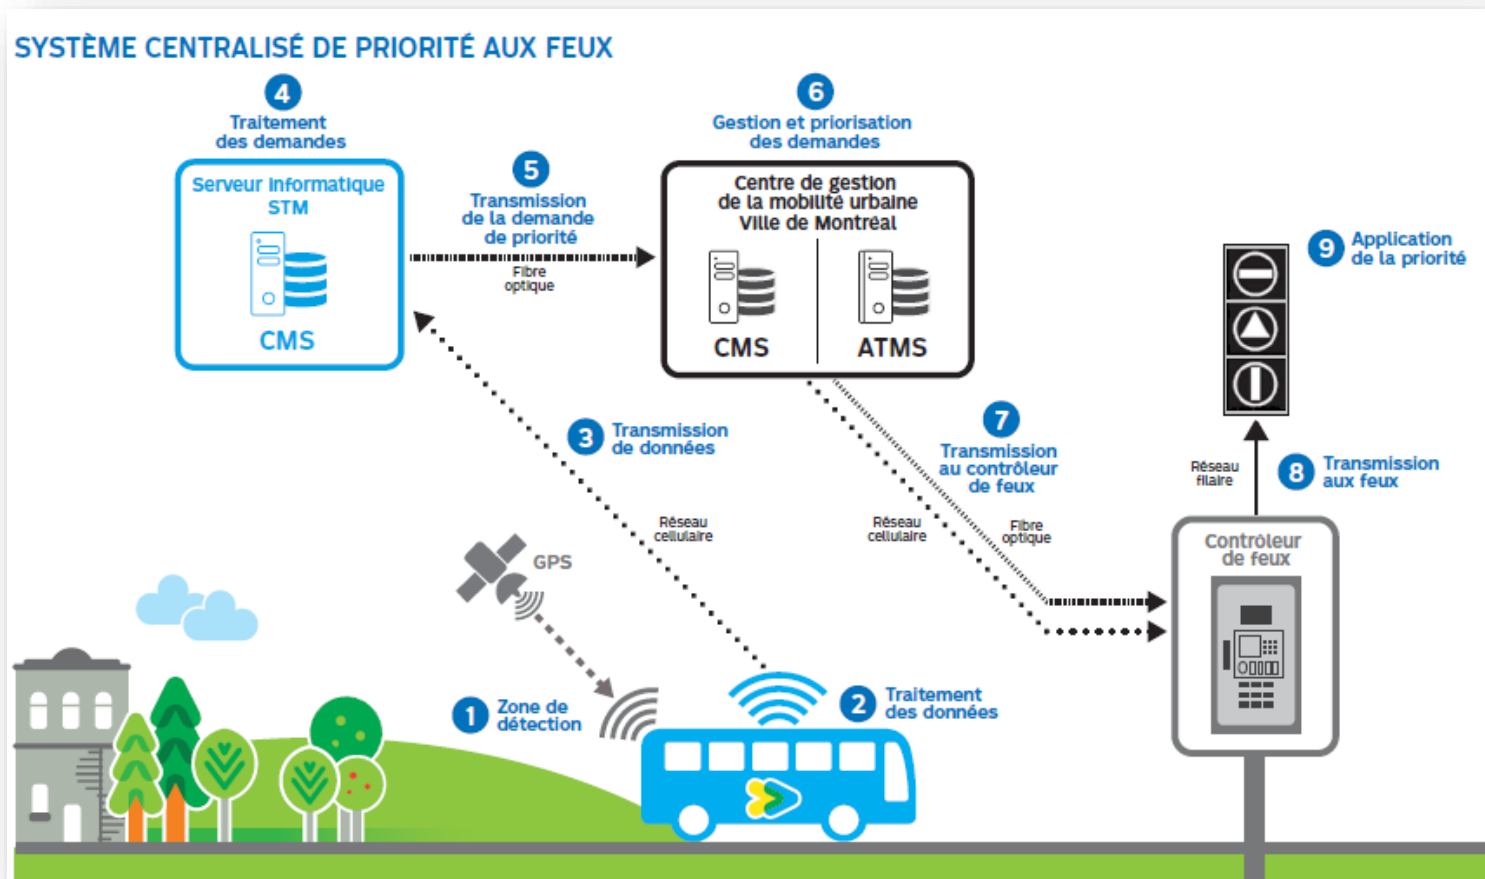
SYSTÈME CENTRALISÉ DE PRIORITÉ AUX FEUX

4 Traitement des demandes

Serveur informatique STM

CMS

5 Transmission de la demande de priorité

Fibre optique

6 Gestion et priorisation des demandes

Centre de gestion de la mobilité urbaine Ville de Montréal

CMS

ATMS

9 Application de la priorité

3 Transmission de données

Réseau cellulaire

7 Transmission au contrôleur de feux

Réseau cellulaire

Fibre optique

Réseau filaire

8 Transmission aux feux

Contrôleur de feux

GPS

1 Zone de détection

2 Traitement des données